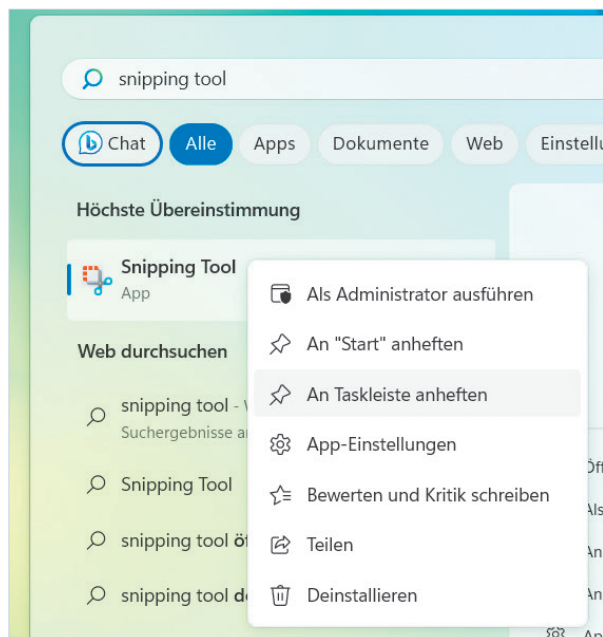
snipping tool

Chat Alle Apps Dokumente Web Einstellu

Höchste Übereinstimmung

Snipping Tool
App

Web durchsuchen

snipping tool - V
Suchergebnisse a

Snipping Tool

snipping tool ö

snipping tool d

Als Administrator ausführen

An "Start" anheften

An Taskleiste anheften

App-Einstellungen

Bewerten und Kritik schreiben

Teilen

Deinstallieren

Öf
Als
An
An
An
Ap